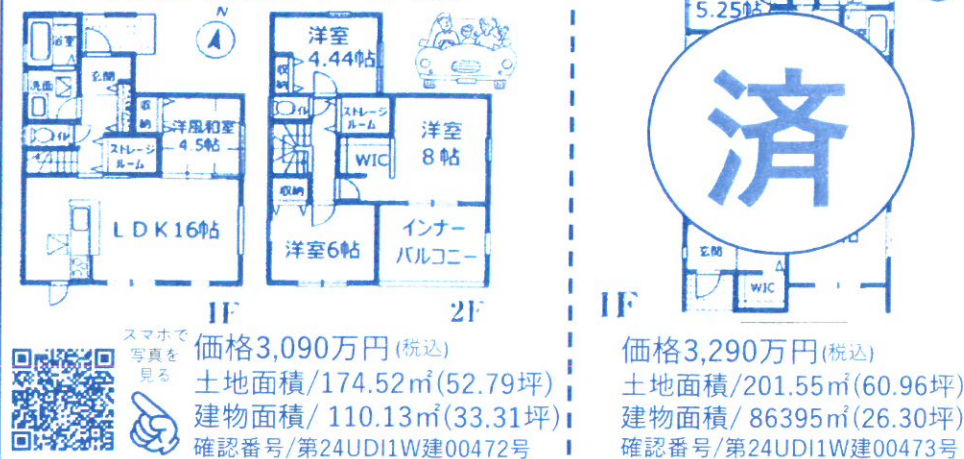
N

浴室

洗面

玄関

収納

トイレ

洋風和室 4.5帖

ストレージルーム

LDK16帖

1F

洋室 4.44帖

収納

トイレ

ストレージルーム

洋室 8帖

WIC

収納

洋室6帖

インナーバルコニー

2F

スマホで写真を見る

価格3,090万円(税込)
土地面積/174.52㎡(52.79坪)
建物面積/ 110.13㎡(33.31坪)
確認番号/第24UDI1W建00472号

5.25帖

済

玄関

WIC

1F

価格3,290万円(税込)
土地面積/201.55㎡(60.96坪)
建物面積/ 86395㎡(26.30坪)
確認番号/第24UDI1W建00473号